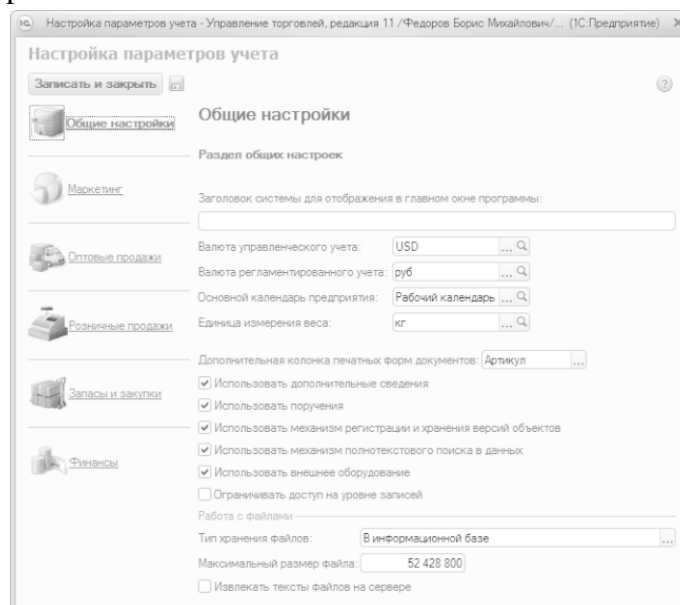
1С Настройка параметров учета - Управление торговлей, редакция 11 /Федоров Борис Михайлович/... (1С:Предприятие) ×

Настройка параметров учета

Записать и закрыть

?

Общие настройки

Маркетинг

Оптовые продажи

Розничные продажи

Запасы и закупки

Финансы

Общие настройки

Раздел общих настроек

Заголовок системы для отображения в главном окне программы:

Валюта управленческого учета: USD

Валюта регламентированного учета: руб

Основной календарь предприятия: Рабочий календарь

Единица измерения веса: кг

Дополнительная колонка печатных форм документов: Артикул

Использовать дополнительные сведения

Использовать поручения

Использовать механизм регистрации и хранения версий объектов

Использовать механизм полнотекстового поиска в данных

Использовать внешнее оборудование

Ограничивать доступ на уровне записей

Работа с файлами

Тип хранения файлов: В информационной базе

Максимальный размер файла: 52 428 800

Извлекать тексты файлов на сервере